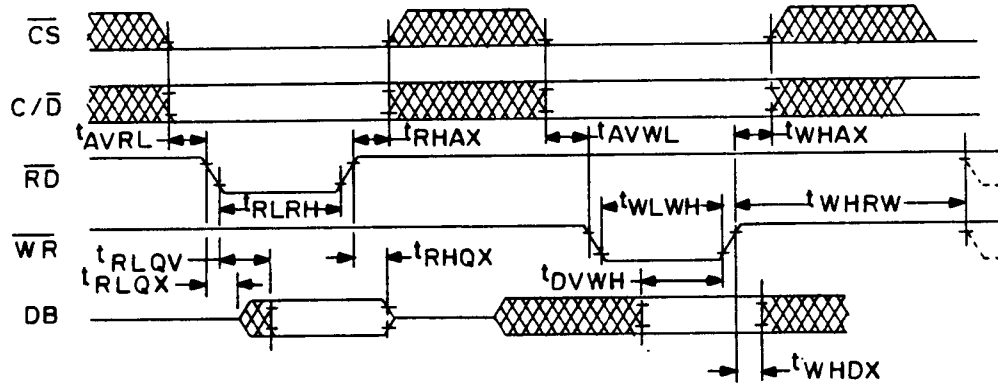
$\overline{CS}$

$C/\overline{D}$

$t_{AVRL}$

$t_{RHAX}$

$t_{AVWL}$

$t_{WHAX}$

$\overline{RD}$

$t_{RLRH}$

$t_{WLWH}$

$t_{WHRW}$

$\overline{WR}$

$t_{RLQV}$

$t_{RLQX}$

$t_{RHQX}$

$t_{DVWH}$

DB

$t_{WHDX}$